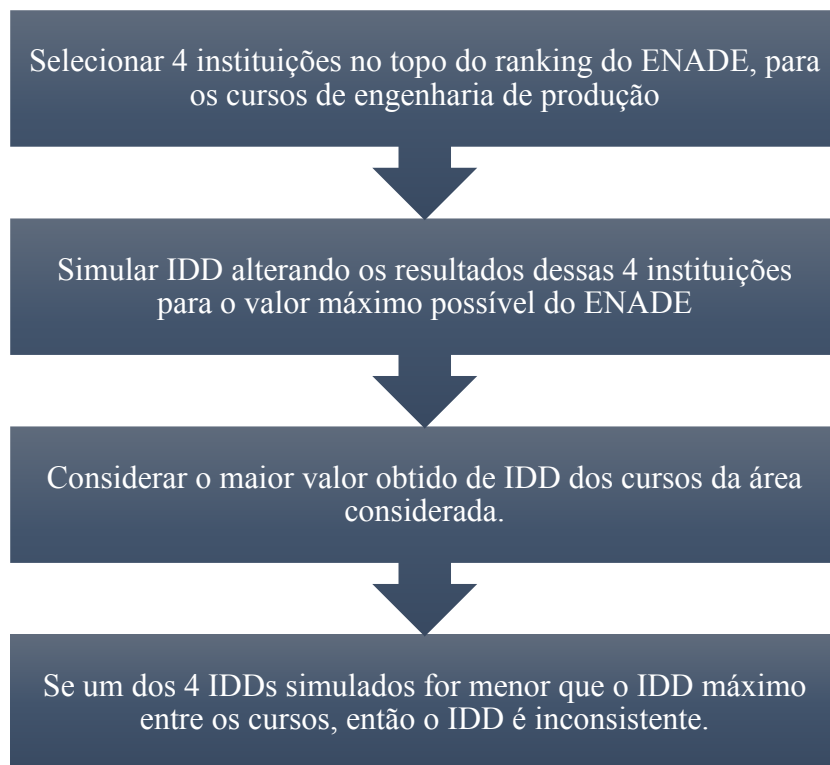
Selecionar 4 instituições no topo do ranking do ENADE, para os cursos de engenharia de produção

Simular IDD alterando os resultados dessas 4 instituições para o valor máximo possível do ENADE

Considerar o maior valor obtido de IDD dos cursos da área considerada.

Se um dos 4 IDDs simulados for menor que o IDD máximo entre os cursos, então o IDD é inconsistente.